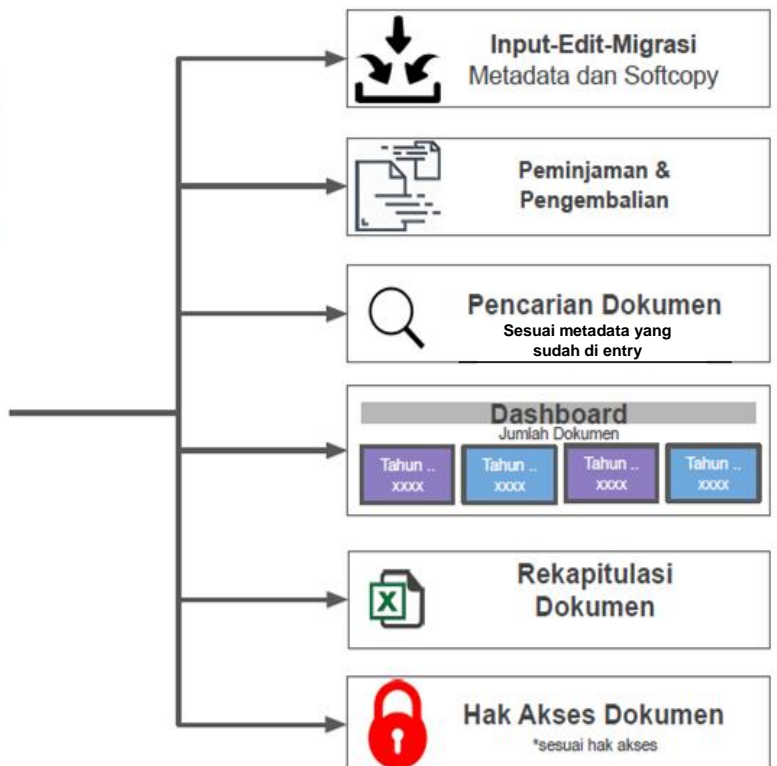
Input-Edit-Migrasi
Metadata dan Softcopy

Peminjaman & Pengembalian

Pencarian Dokumen
Sesuai metadata yang sudah di entry

Dashboard
Jumlah Dokumen

Tahun ..
xxxx

Tahun ..
xxxx

Tahun ..
xxxx

Tahun ..
xxxx

X

Rekapitulasi Dokumen

Hak Akses Dokumen
*sesuai hak akses